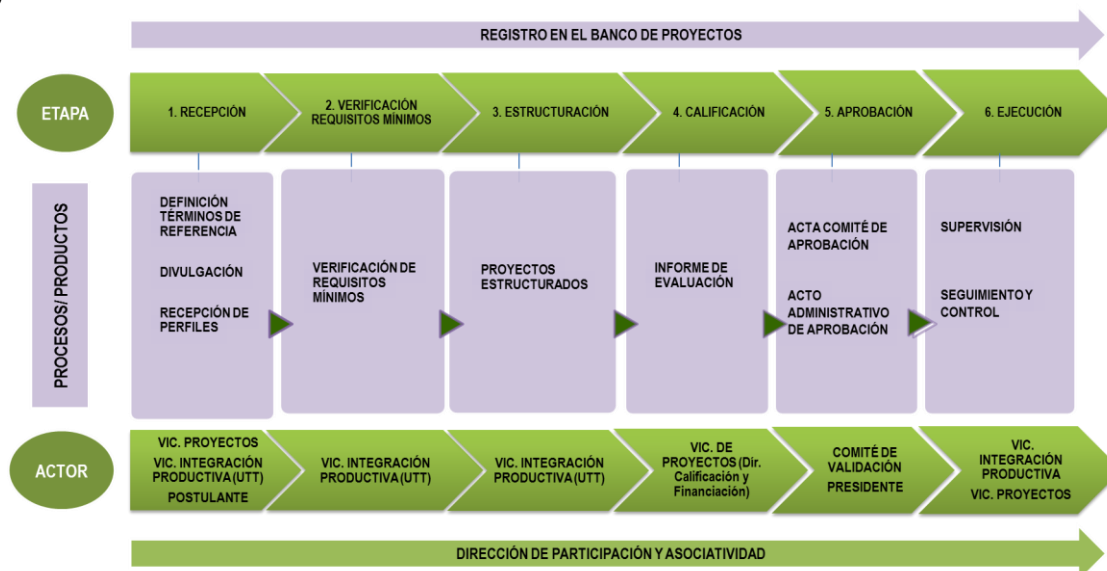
REGISTRO EN EL BANCO DE PROYECTOS

ETAPA

1. RECEPCIÓN

2. VERIFICACIÓN REQUISITOS MÍNIMOS

3. ESTRUCTURACIÓN

4. CALIFICACIÓN

5. APROBACIÓN

6. EJECUCIÓN

PROCESOS/ PRODUCTOS

DEFINICIÓN TÉRMINOS DE REFERENCIA

DIVULGACIÓN

RECEPCIÓN DE PERFILES

VERIFICACIÓN DE REQUISITOS MÍNIMOS

PROYECTOS ESTRUCTURADOS

INFORME DE EVALUACIÓN

ACTA COMITÉ DE APROBACIÓN

ACTO ADMINISTRATIVO DE APROBACIÓN

SUPERVISIÓN

SEGUIMIENTO Y CONTROL

ACTOR

VIC. PROYECTOS
VIC. INTEGRACIÓN PRODUCTIVA (UTT)
POSTULANTE

VIC. INTEGRACIÓN PRODUCTIVA (UTT)

VIC. INTEGRACIÓN PRODUCTIVA (UTT)

VIC. DE PROYECTOS (Dir. Calificación y Financiación)

COMITÉ DE VALIDACIÓN
PRESIDENTE

VIC. INTEGRACIÓN PRODUCTIVA
VIC. PROYECTOS

DIRECCIÓN DE PARTICIPACIÓN Y ASOCIATIVIDAD